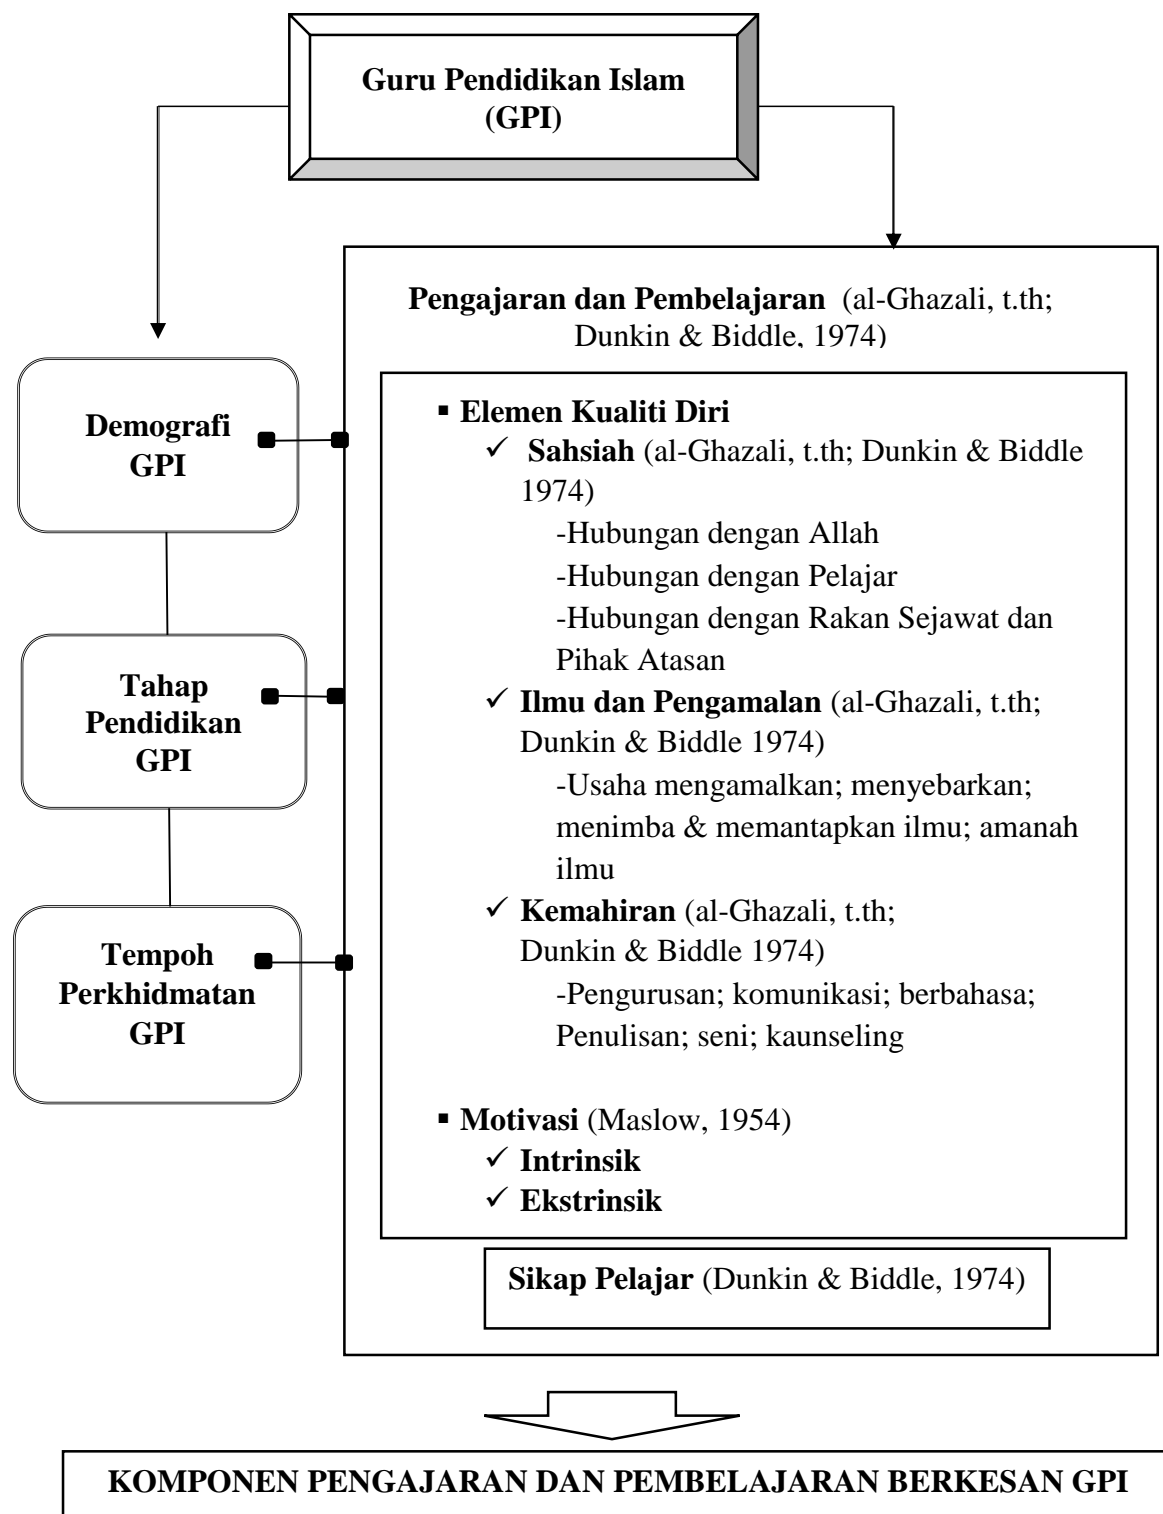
Guru Pendidikan Islam (GPI)

Demografi GPI

Tahap Pendidikan GPI

Tempoh Perkhidmatan GPI

Pengajaran dan Pembelajaran (al-Ghazali, t.th; Dunkin & Biddle, 1974)

▪ Elemen Kualiti Diri
✓ Sahsiah (al-Ghazali, t.th; Dunkin & Biddle 1974)
-Hubungan dengan Allah
-Hubungan dengan Pelajar
-Hubungan dengan Rakan Sejawat dan Pihak Atasan
✓ Ilmu dan Pengamalan (al-Ghazali, t.th; Dunkin & Biddle 1974)
-Usaha mengamalkan; menyebarkan; menimba & memantapkan ilmu; amanah ilmu
✓ Kemahiran (al-Ghazali, t.th; Dunkin & Biddle 1974)
-Pengurusan; komunikasi; berbahasa; Penulisan; seni; kaunseling

▪ Motivasi (Maslow, 1954)
✓ Intrinsik
✓ Ekstrinsik

Sikap Pelajar (Dunkin & Biddle, 1974)

KOMPONEN PENGAJARAN DAN PEMBELAJARAN BERKESAN GPI